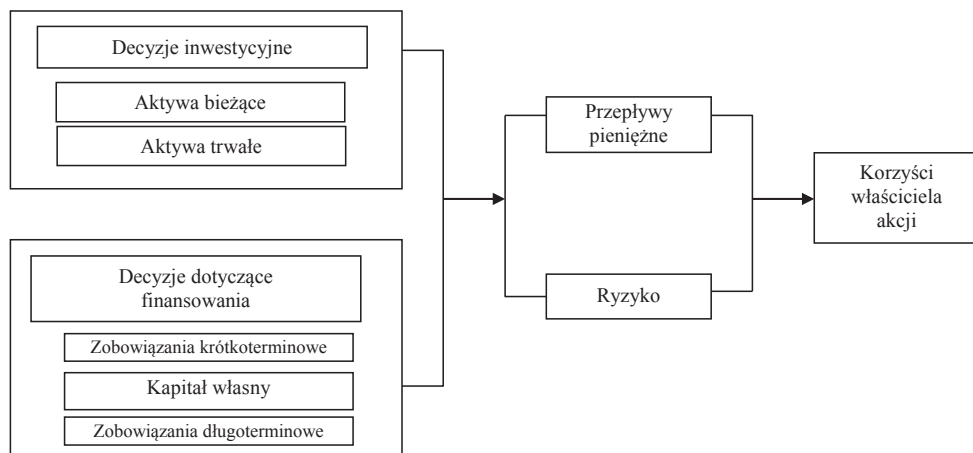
Decyzje inwestycyjne

Aktywa bieżące

Aktywa trwałe

Decyzje dotyczące finansowania

Zobowiązania krótkoterminowe

Kapitał własny

Zobowiązania długoterminowe

Przepływy pieniężne

Ryzyko

Korzyści właściciela akcji